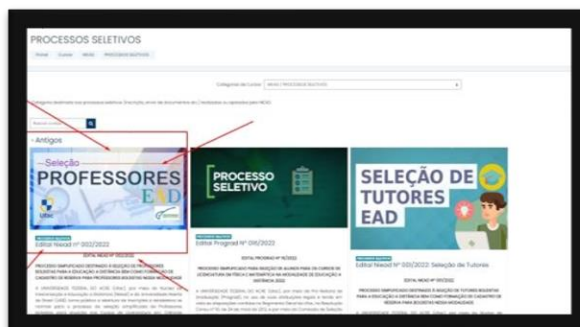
PROCESSOS SELETIVOS

Painel Cursos NEAD PROCESSOS SELETIVOS

Categorias de Cursos: NEAD / PROCESSOS SELETIVOS

Categoria destinada aos processos seletivos (inscrição, envio de documentos e resultados) conduzidos pelo NEAD.

Buscar cursos

- Antigos

Seleção PROFESSORES EAD

Ufac

Edital Nead nº 002/2022

EDITAL NEAD Nº 002/2022

PROCESSO SIMPLIFICADO DESTINADO À SELEÇÃO DE PROFESSORES BOLSISTAS PARA A EDUCAÇÃO A DISTÂNCIA BEM COMO FORMAÇÃO DE CADASTRO DE RESERVA PARA PROFESSORES BOLSISTAS NESSA MODALIDADE

A UNIVERSIDADE FEDERAL DO ACRE (UFAC), por meio do Núcleo de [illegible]

PROCESSO SELETIVO

Edital Prograd Nº 016/2022

EDITAL PROGRAD Nº 16/2022

PROCESSO SIMPLIFICADO PARA INGRESSO DE ALUNOS PARA OS CURSOS DE LICENCIATURA EM FÍSICA E MATEMÁTICA NA MODALIDADE DE EDUCAÇÃO A DISTÂNCIA 2022

A UNIVERSIDADE FEDERAL DO ACRE (UFAC), por meio da Pró-Reitoria de Graduação (Prograd), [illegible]

SELEÇÃO DE TUTORES EAD

Edital Nead Nº 001/2022: Seleção de Tutores

EDITAL NEAD Nº 001/2022

PROCESSO SIMPLIFICADO DESTINADO À SELEÇÃO DE TUTORES BOLSISTAS PARA A EDUCAÇÃO A DISTÂNCIA BEM COMO FORMAÇÃO DE CADASTRO DE RESERVA PARA TUTORES BOLSISTAS NESSA MODALIDADE

A UNIVERSIDADE FEDERAL DO ACRE (UFAC), por meio do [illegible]